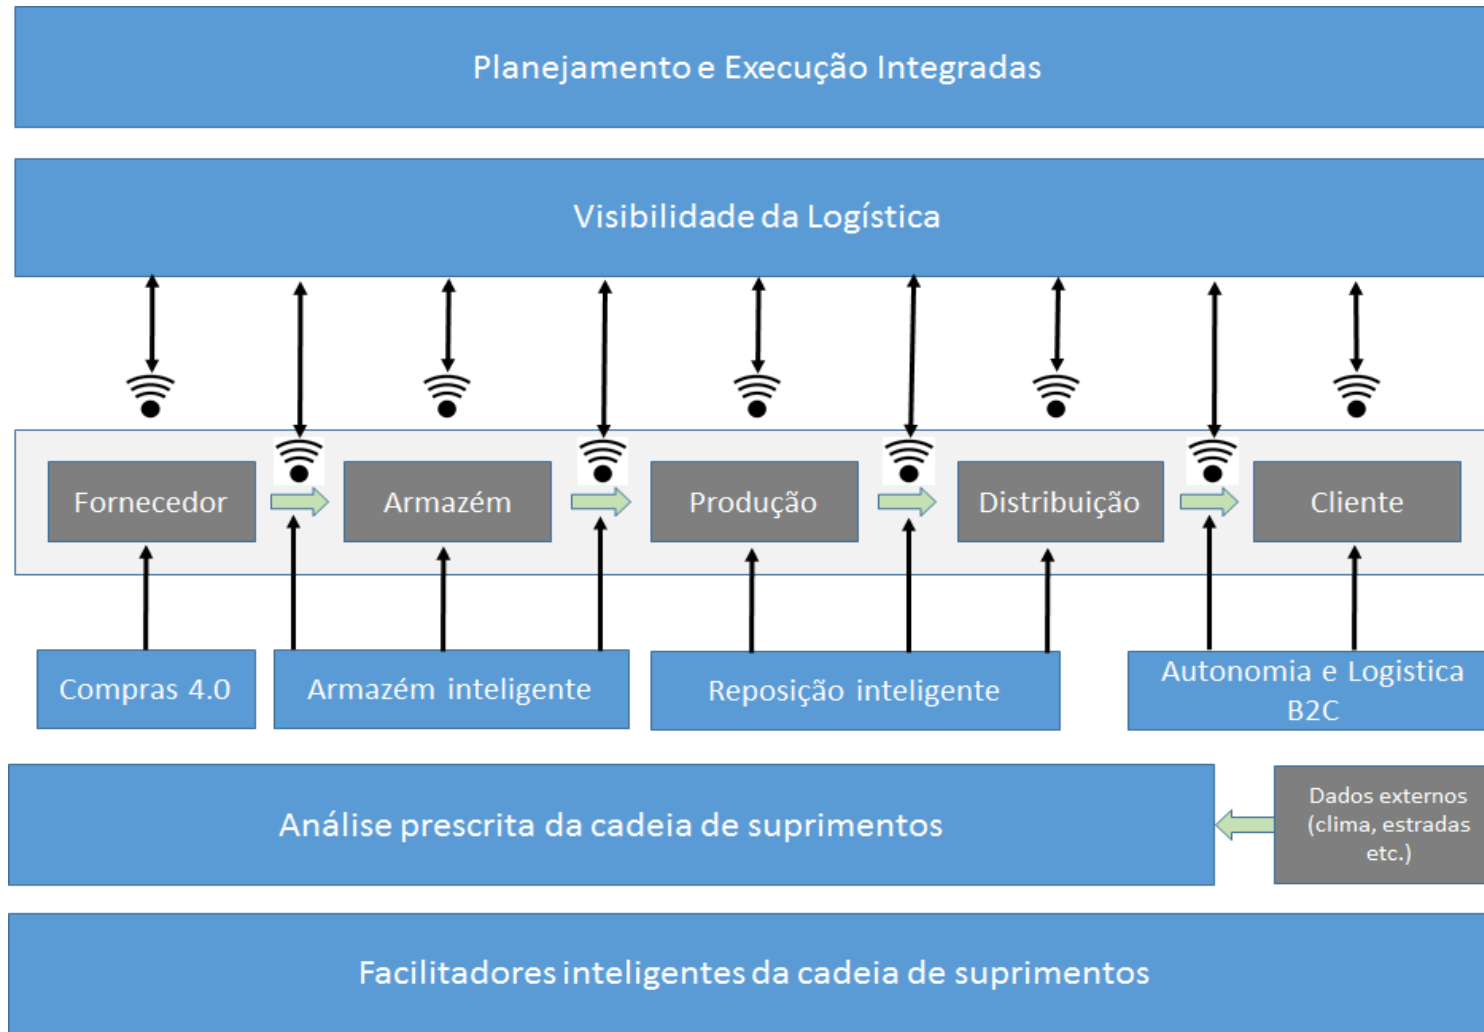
Planejamento e Execução Integradas

Visibilidade da Logística

Fornecedor

Armazém

Produção

Distribuição

Cliente

Compras 4.0

Armazém inteligente

Reposição inteligente

Autonomia e Logistica B2C

Análise prescrita da cadeia de suprimentos

Dados externos (clima, estradas etc.)

Facilitadores inteligentes da cadeia de suprimentos